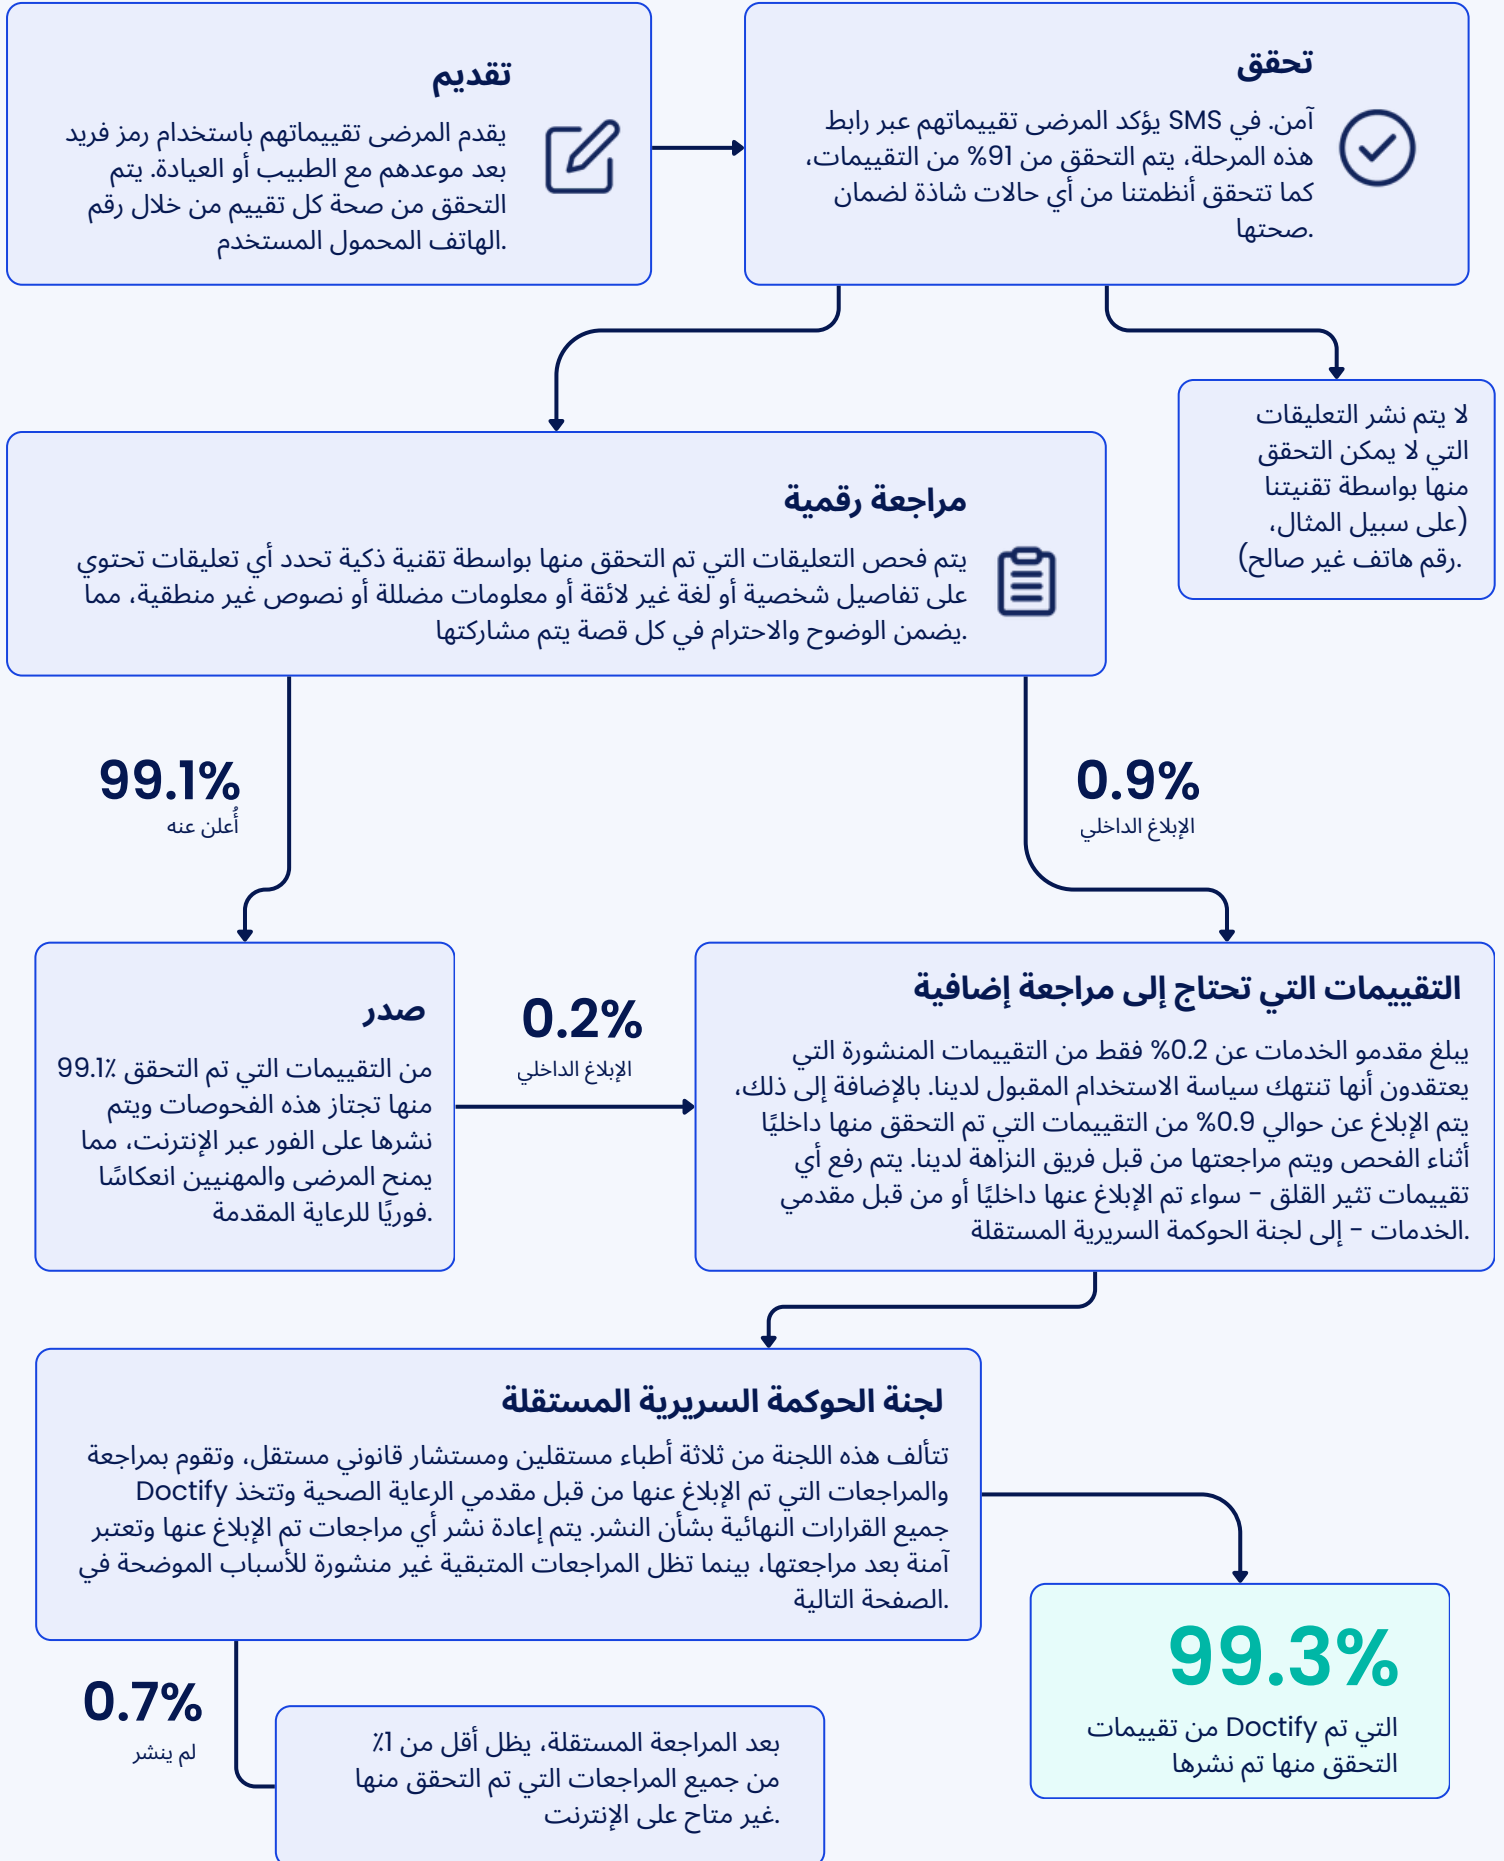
تحقق

آمن. في SMS يؤكد المرضى تقييماتهم عبر رابط هذه المرحلة، يتم التحقق من 91% من التقييمات، كما تتحقق أنظمتنا من أي حالات شاذة لضمان صحتها.

تقديم

يقدم المرضى تقييماتهم باستخدام رمز فريد بعد موعدهم مع الطبيب أو العيادة. يتم التحقق من صحة كل تقييم من خلال رقم الهاتف المحمول المستخدم.

لا يتم نشر التعليقات التي لا يمكن التحقق منها بواسطة تقنيتنا (على سبيل المثال، رقم هاتف غير صالح).

مراجعة رقمية

يتم فحص التعليقات التي تم التحقق منها بواسطة تقنية ذكية تحدد أي تعليقات تحتوي على تفاصيل شخصية أو لغة غير لائقة أو معلومات مضللة أو نصوص غير منطقية، مما يضمن الوضوح والاحترام في كل قصة يتم مشاركتها.

0.9%
الإبلاغ الداخلي

99.1%
أُعلن عنه

التقييمات التي تحتاج إلى مراجعة إضافية

يبلغ مقدمو الخدمات عن 0.2% فقط من التقييمات المنشورة التي يعتقدون أنها تنتهك سياسة الاستخدام المقبول لدينا. بالإضافة إلى ذلك، يتم الإبلاغ عن حوالي 0.9% من التقييمات التي تم التحقق منها داخليًا أثناء الفحص ويتم مراجعتها من قبل فريق النزاهة لدينا. يتم رفع أي تقييمات تثير القلق - سواء تم الإبلاغ عنها داخليًا أو من قبل مقدمي الخدمات - إلى لجنة الحوكمة السريرية المستقلة.

0.2%
الإبلاغ الداخلي

صدر

من التقييمات التي تم التحقق 99.1٪ منها تجتاز هذه الفحوصات ويتم نشرها على الفور عبر الإنترنت، مما يمنح المرضى والمهنيين انعكاسًا فوريًا للرعاية المقدمة.

لجنة الحوكمة السريرية المستقلة

تتألف هذه اللجنة من ثلاثة أطباء مستقلين ومستشار قانوني مستقل، وتقوم بمراجعة والمراجعات التي تم الإبلاغ عنها من قبل مقدمي الرعاية الصحية وتتخذ Doctify جميع القرارات النهائية بشأن النشر. يتم إعادة نشر أي مراجعات تم الإبلاغ عنها وتعتبر آمنة بعد مراجعتها، بينما تظل المراجعات المتبقية غير منشورة للأسباب الموضحة في الصفحة التالية.

99.3%
التي تم Doctify من تقييمات التحقق منها تم نشرها

0.7%
لم ينشر

بعد المراجعة المستقلة، يظل أقل من 1٪ من جميع المراجعات التي تم التحقق منها غير متاح على الإنترنت.